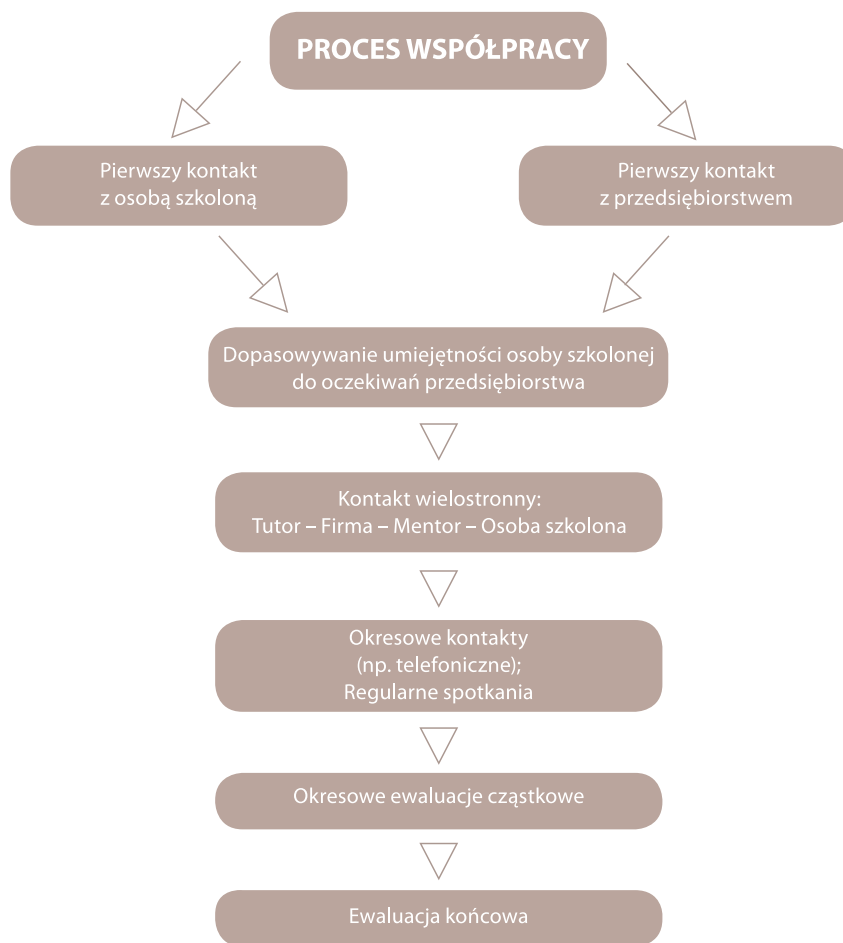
PROCES WSPÓŁPRACY

Pierwszy kontakt z osobą szkoloną

Pierwszy kontakt z przedsiębiorstwem

Dopasowywanie umiejętności osoby szkolonej do oczekiwań przedsiębiorstwa

Kontakt wielostronny: Tutor – Firma – Mentor – Osoba szkolona

Okresowe kontakty (np. telefoniczne); Regularne spotkania

Okresowe ewaluacje cząstkowe

Ewaluacja końcowa